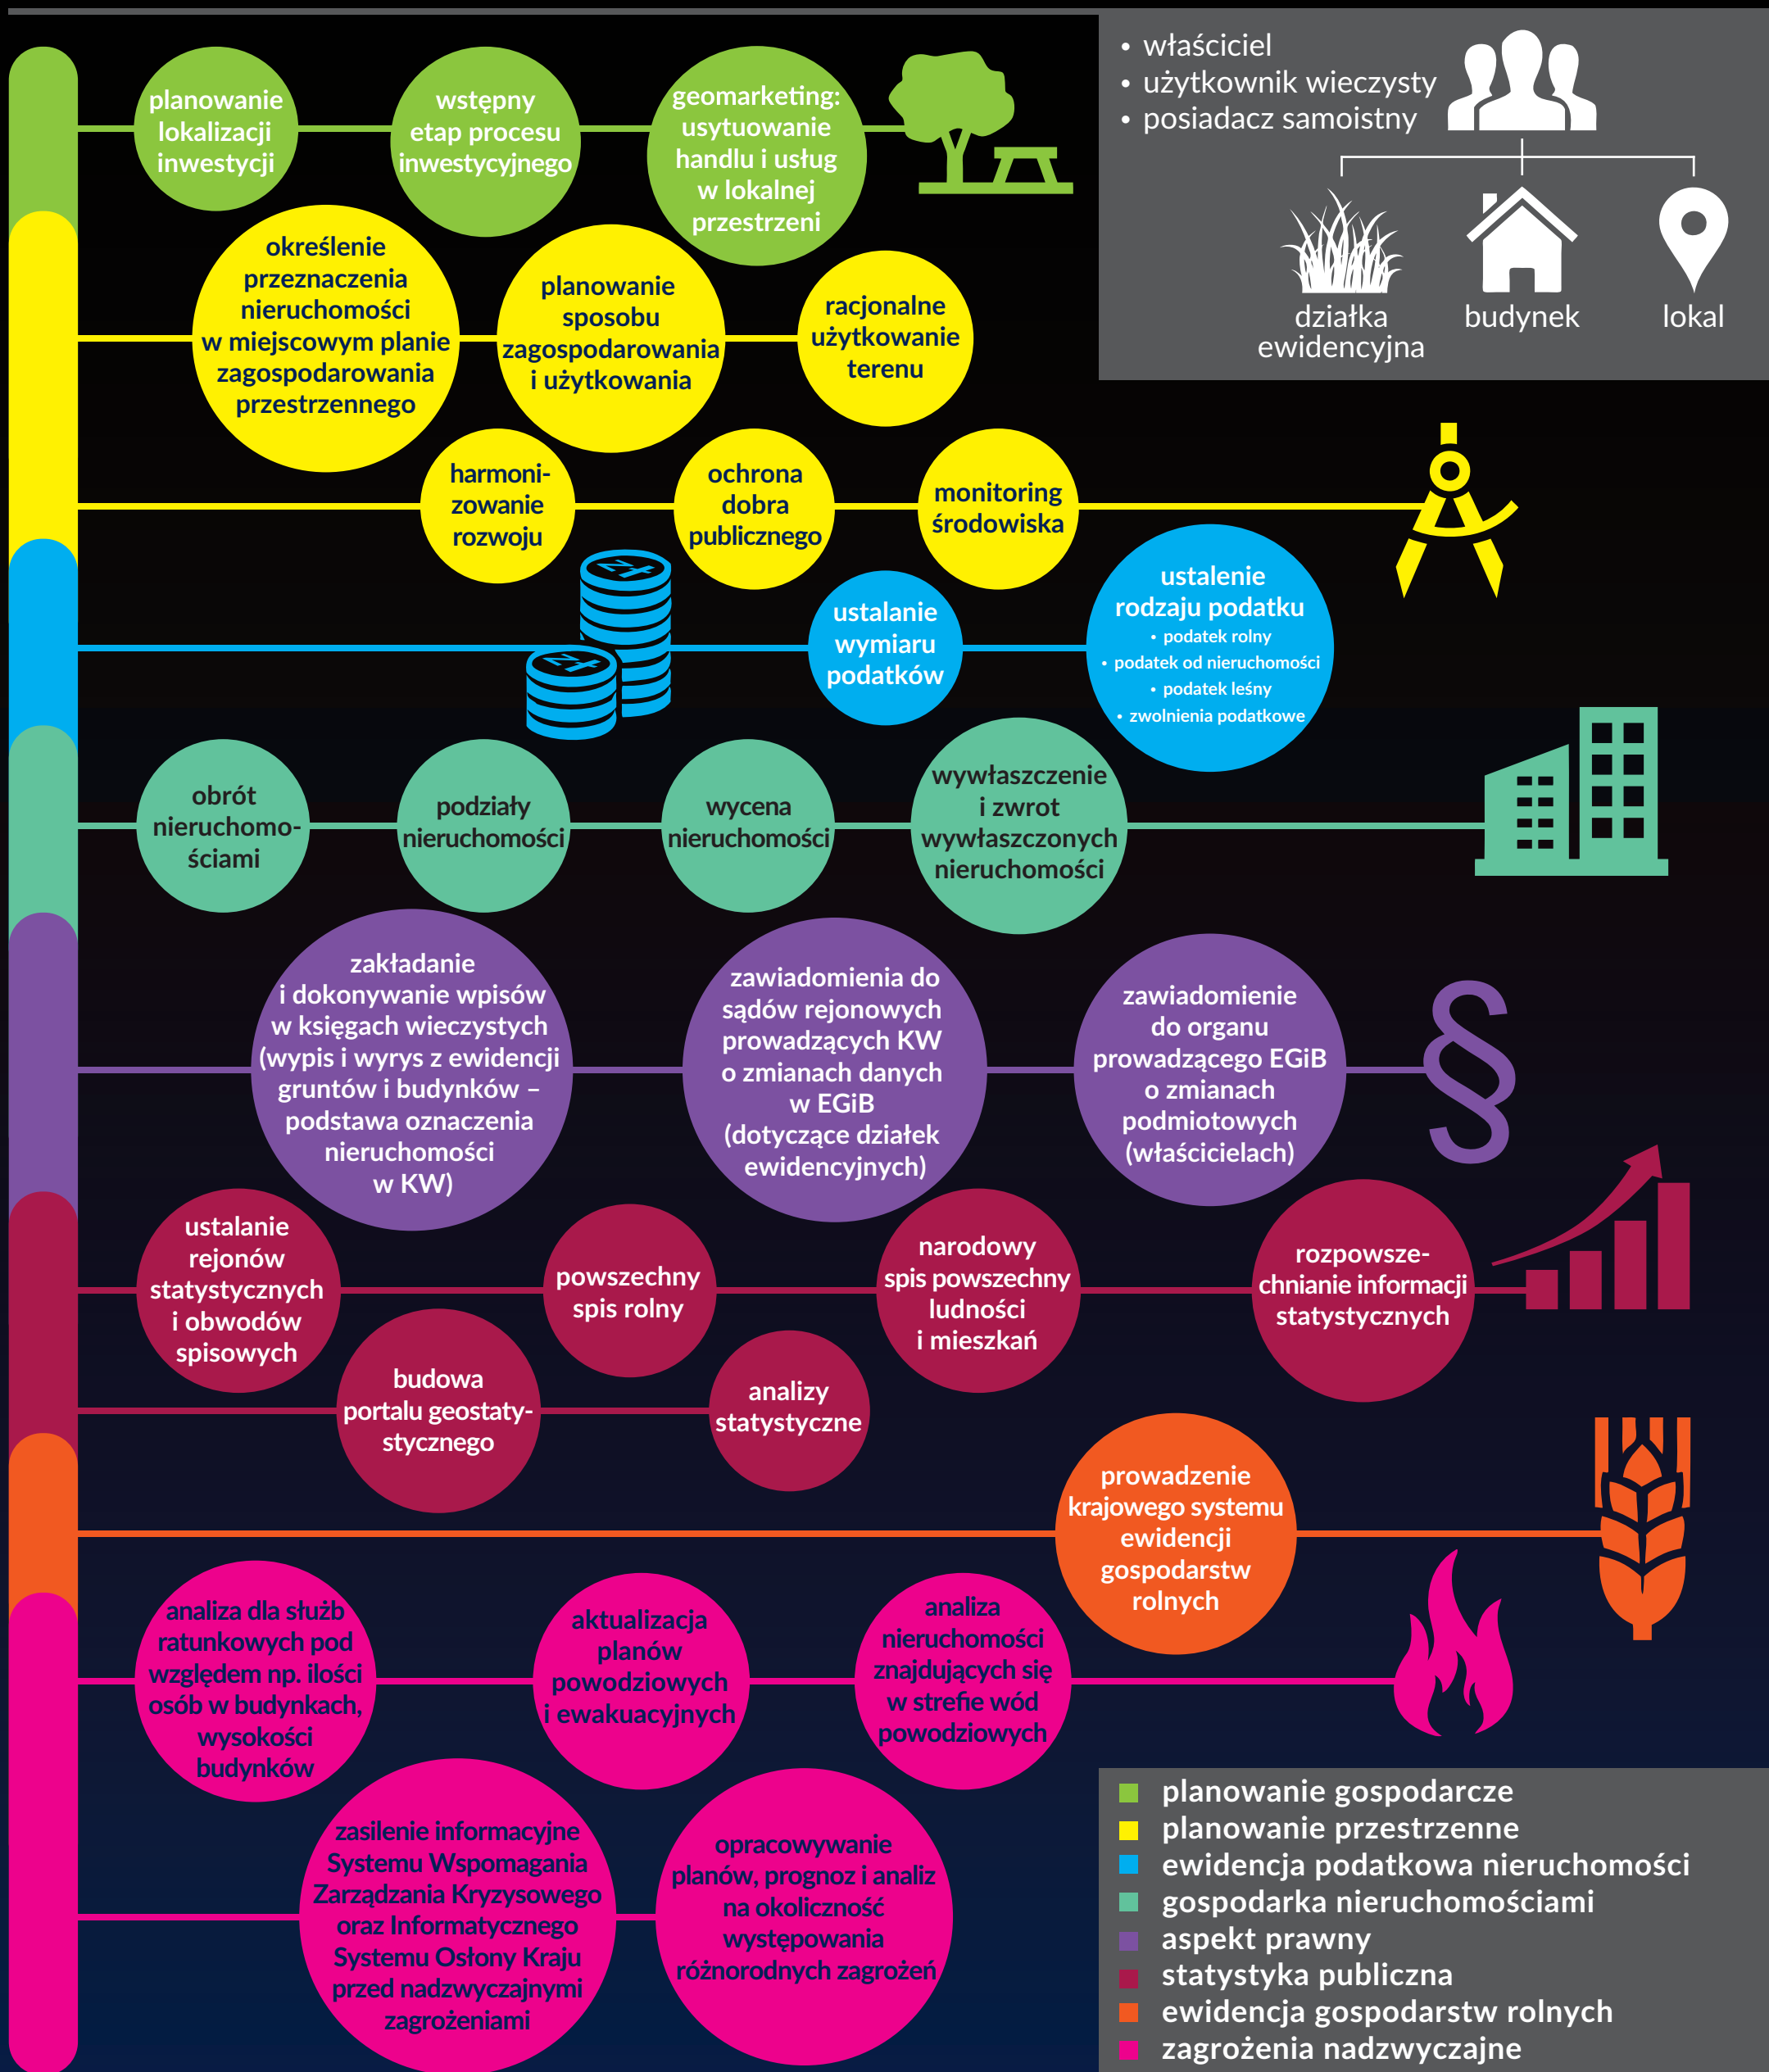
• właściciel
• użytkownik wieczysty
• posiadacz samoistny

działka ewidencyjna
budynek
lokal

planowanie lokalizacji inwestycji

wstępny etap procesu inwestycyjnego

geomarketing: usytuowanie handlu i usług w lokalnej przestrzeni

określenie przeznaczenia nieruchomości w miejscowym planie zagospodarowania przestrzennego

planowanie sposobu zagospodarowania i użytkowania

racjonalne użytkowanie terenu

harmoni-zowanie rozwoju

ochrona dobra publicznego

monitoring środowiska

ustalanie wymiaru podatków

ustalenie rodzaju podatku
• podatek rolny
• podatek od nieruchomości
• podatek leśny
• zwolnienia podatkowe

obrót nieruchomo-ściami

podziały nieruchomości

wycena nieruchomości

wywłaszczenie i zwrot wywłaszczonych nieruchomości

zakładanie i dokonywanie wpisów w księgach wieczystych (wypis i wyrys z ewidencji gruntów i budynków – podstawa oznaczenia nieruchomości w KW)

zawiadomienia do sądów rejonowych prowadzących KW o zmianach danych w EGiB (dotyczące działek ewidencyjnych)

zawiadomienie do organu prowadzącego EGiB o zmianach podmiotowych (właścicielach)

§

ustalanie rejonów statystycznych i obwodów spisowych

powszechny spis rolny

narodowy spis powszechny ludności i mieszkań

rozpowsze-chnianie informacji statystycznych

budowa portalu geostaty-stycznego

analizy statystyczne

prowadzenie krajowego systemu ewidencji gospodarstw rolnych

analiza dla służb ratunkowych pod względem np. ilości osób w budynkach, wysokości budynków

aktualizacja planów powodziowych i ewakuacyjnych

analiza nieruchomości znajdujących się w strefie wód powodziowych

zasilenie informacyjne Systemu Wspomagania Zarządzania Kryzysowego oraz Informatycznego Systemu Osłony Kraju przed nadzwyczajnymi zagrożeniami

opracowywanie planów, prognoz i analiz na okoliczność występowania różnorodnych zagrożeń

planowanie gospodarcze
planowanie przestrzenne
ewidencja podatkowa nieruchomości
gospodarka nieruchomościami
aspekt prawny
statystyka publiczna
ewidencja gospodarstw rolnych
zagrożenia nadzwyczajne